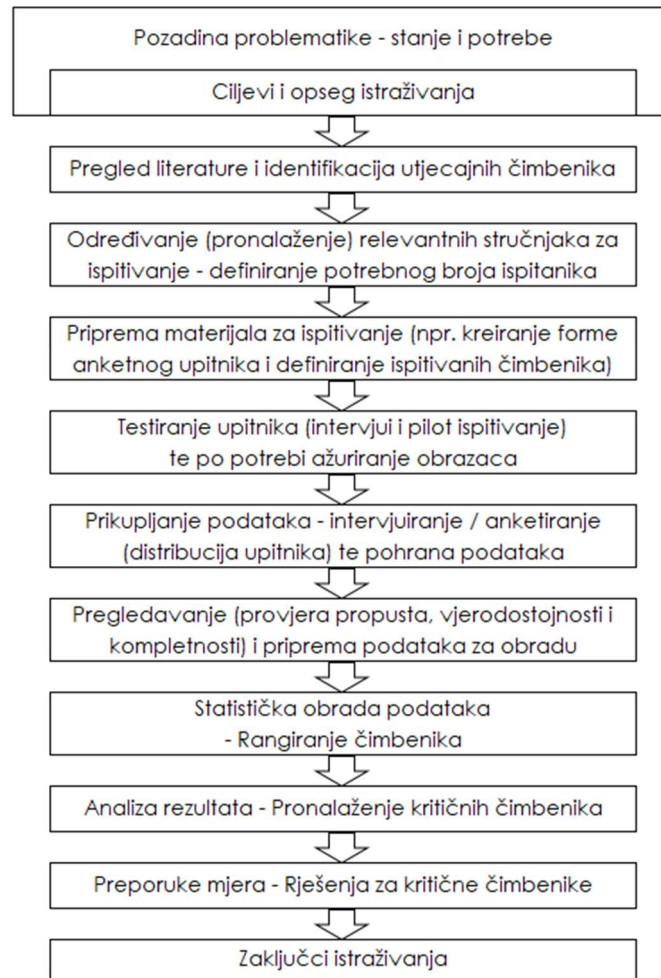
Pozadina problematike - stanje i potrebe

Ciljevi i opseg istraživanja

Pregled literature i identifikacija utjecajnih čimbenika

Određivanje (pronalaženje) relevantnih stručnjaka za ispitivanje - definiranje potrebnog broja ispitanika

Priprema materijala za ispitivanje (npr. kreiranje forme anketnog upitnika i definiranje ispitivanih čimbenika)

Testiranje upitnika (intervjui i pilot ispitivanje) te po potrebi ažuriranje obrazaca

Prikupljanje podataka - intervjuiranje / anketiranje (distribucija upitnika) te pohrana podataka

Pregledavanje (provjera propusta, vjerodostojnosti i kompletnosti) i priprema podataka za obradu

Statistička obrada podataka - Rangiranje čimbenika

Analiza rezultata - Pronalaženje kritičnih čimbenika

Preporuke mjera - Rješenja za kritične čimbenike

Zaključci istraživanja